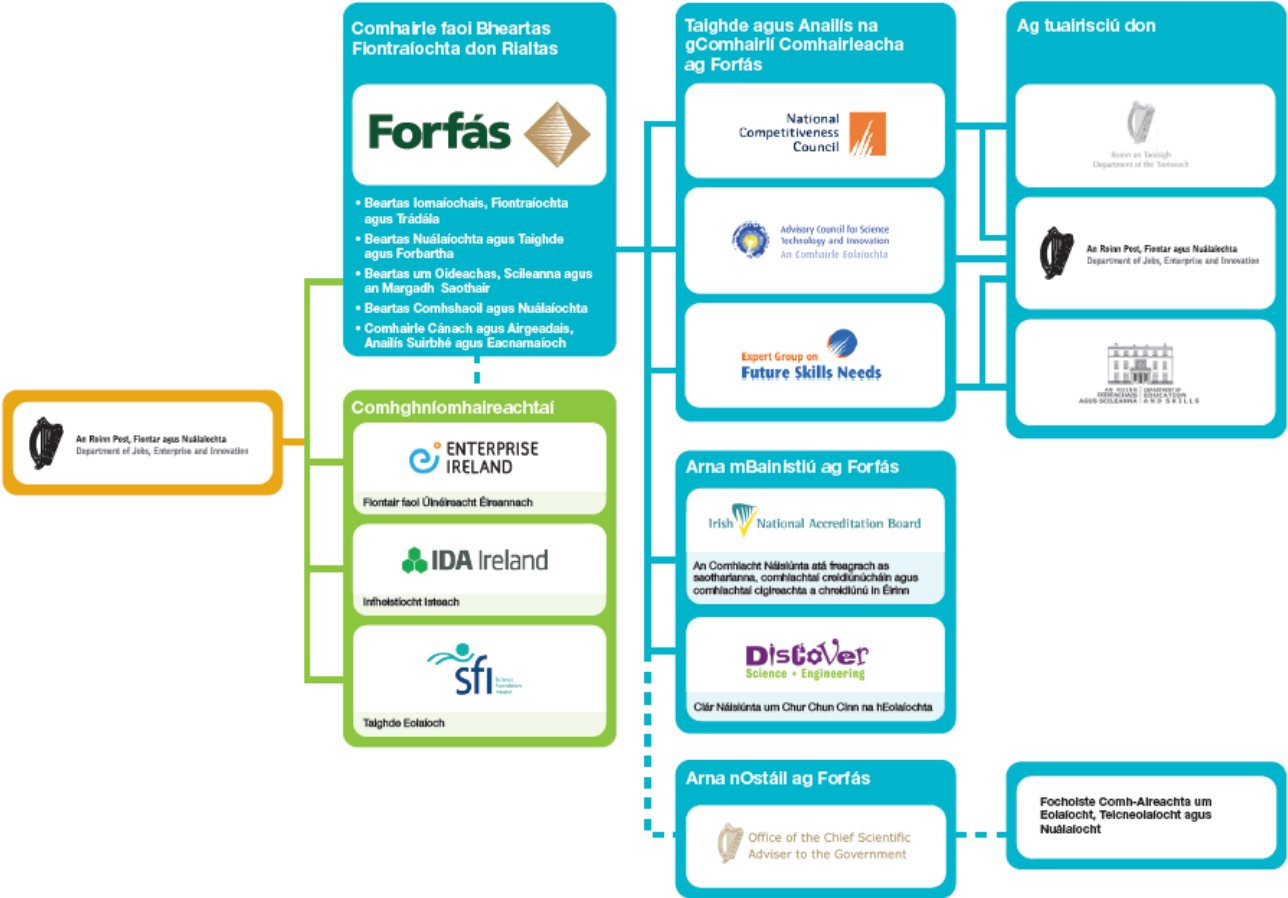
Comhairle faoi Bheartas Fiontraíochta don Rialtas

Forfás

• Beartas Iomaíochais, Fiontraíochta agus Trádála
• Beartas Nuálaíochta agus Taighde agus Forbartha
• Beartas um Oideachas, Scileanna agus an Margadh Saothair
• Beartas Comhshaoil agus Nuálaíochta
• Comhairle Cánach agus Airgeadais, Anailís Suirbhé agus Eacnamaíoch

An Roinn Post, Fiontar agus Nuálaíochta
Department of Jobs, Enterprise and Innovation

Comhghníomhaireachtaí

ENTERPRISE IRELAND
Fiontair faoi Úinéireacht Éireannach

IDA Ireland
Infheistíocht Isteach

sfi
Science Foundation Ireland
Taighde Eolaíoch

Taighde agus Anailís na gComhairlí Comhairleacha ag Forfás

National Competitiveness Council

Advisory Council for Science Technology and Innovation
An Comhairle Eolaíochta

Expert Group on Future Skills Needs

Ag tuairisciú don

Roinn an Taoisigh
Department of the Taoiseach

An Roinn Post, Fiontar agus Nuálaíochta
Department of Jobs, Enterprise and Innovation

An Roinn Oideachais agus Scileanna
Department of Education and Skills

Arna mBainistiú ag Forfás

Irish National Accreditation Board
An Comhlacht Náisiúnta atá freagrach as saotharlanna, comhlachtaí creidiúnúcháin agus comhlachtaí cigireachta a chreidiúnú in Éirinn

Discover Science + Engineering
Clár Náisiúnta um Chur Chun Cinn na hEolaíochta

Arna nÓstáil ag Forfás

Office of the Chief Scientific Adviser to the Government

Fochoiste Comh-Aireachta um Eolaíocht, Teicneolaíocht agus Nuálaíocht